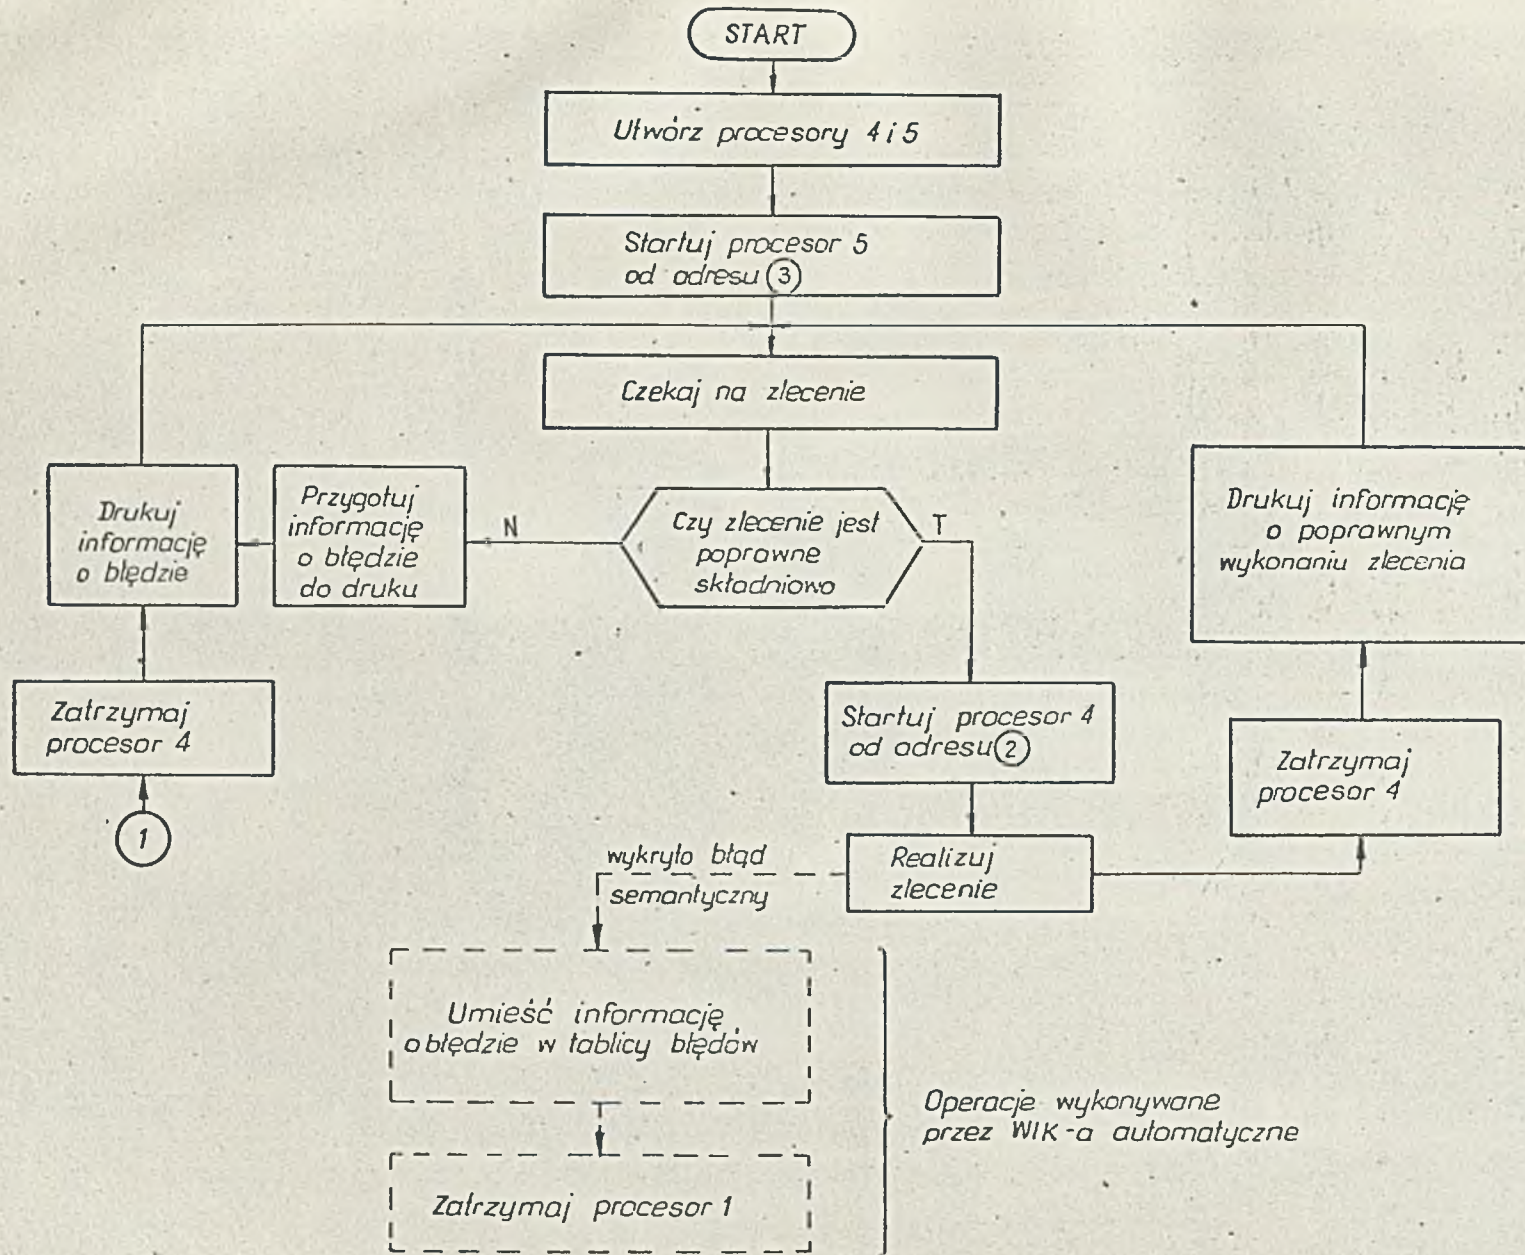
START

Utwórz procesory 4 i 5

Startuj procesor 5 od adresu (3)

Czekaj na zlecenie

Drukuj informację o błędzie

Przygotuj informację o błędzie do druku

N

Czy zlecenie jest poprawne składniowo

T

Drukuj informację o poprawnym wykonaniu zlecenia

Zatrzymaj procesor 4

(1)

Startuj procesor 4 od adresu (2)

Zatrzymaj procesor 4

wykryło błąd semantyczny

Realizuj zlecenie

Umieść informację o błędzie w tablicy błędów

Zatrzymaj procesor 1

Operacje wykonywane przez WIK-a automatyczne